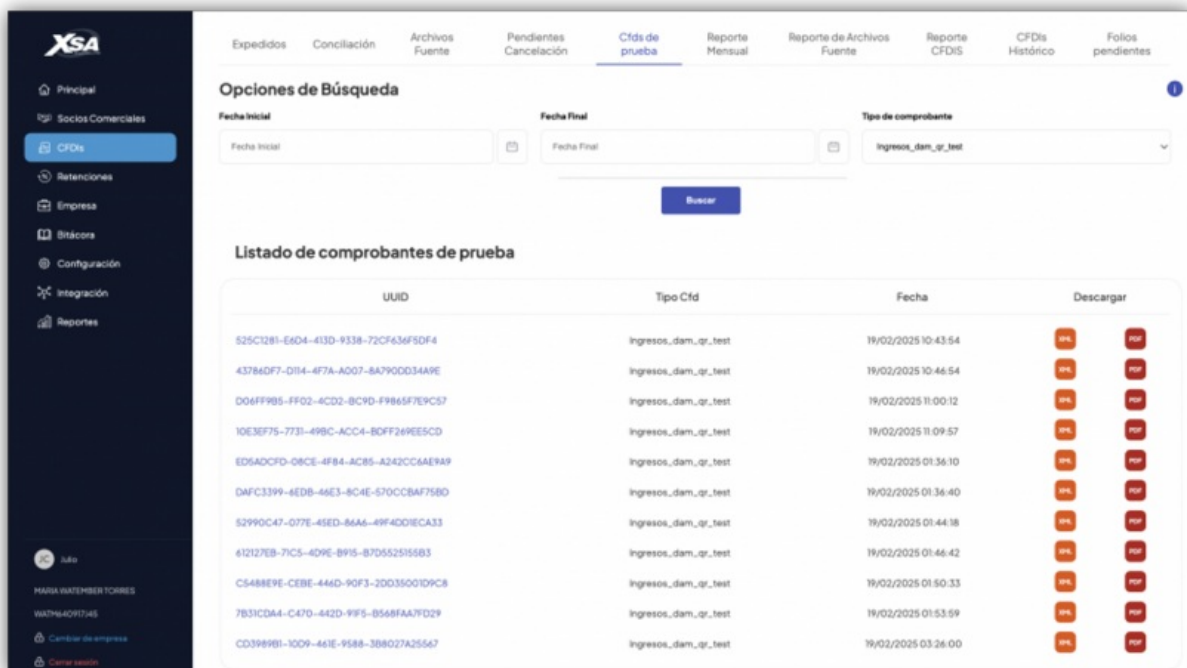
XSA

Principal
Socios Comerciales
CFDIs
Retenciones
Empresa
Bitácora
Configuración
Integración
Reportes

JC Julio
MARIA WATEMBER TORRES
WATM640917J45
Cambiar de empresa
Cerrar sesión

Expedidos | Conciliación | Archivos Fuente | Pendientes Cancelación | Cfds de prueba | Reporte Mensual | Reporte de Archivos Fuente | Reporte CFDIS | CFDIs Histórico | Folios pendientes

Opciones de Búsqueda

Fecha Inicial
Fecha Inicial
Fecha Final
Fecha Final
Tipo de comprobante
Ingresos_dam_qr_test

Buscar

Listado de comprobantes de prueba

| UUID | Tipo Cfd | Fecha | Descargar | |
|---|---|---|---|---|
| 525C1281-E6D4-413D-9338-72CF636F5DF4 | Ingresos_dam_qr_test | 19/02/2025 10:43:54 | XML | PDF |
| 43786DF7-D114-4F7A-A007-8A790DD34A9E | Ingresos_dam_qr_test | 19/02/2025 10:46:54 | XML | PDF |
| D06FF9B5-FF02-4CD2-BC9D-F9865F7E9C57 | Ingresos_dam_qr_test | 19/02/2025 11:00:12 | XML | PDF |
| 10E3EF75-7731-49BC-ACC4-BDFF269EE5CD | Ingresos_dam_qr_test | 19/02/2025 11:09:57 | XML | PDF |
| ED5ADCFD-08CE-4F84-AC85-A242CC6AE9A9 | Ingresos_dam_qr_test | 19/02/2025 01:36:10 | XML | PDF |
| DAFC3399-6EDB-46E3-8C4E-570CCBAF75BD | Ingresos_dam_qr_test | 19/02/2025 01:36:40 | XML | PDF |
| 52990C47-077E-45ED-86A6-49F4DD1ECA33 | Ingresos_dam_qr_test | 19/02/2025 01:44:18 | XML | PDF |
| 612127EB-71C5-4D9E-B915-B7D5525155B3 | Ingresos_dam_qr_test | 19/02/2025 01:46:42 | XML | PDF |
| C5488E9E-CEBE-446D-90F3-2DD35001D9C8 | Ingresos_dam_qr_test | 19/02/2025 01:50:33 | XML | PDF |
| 7B31CDA4-C47D-442D-91F5-B568FAA7FD29 | Ingresos_dam_qr_test | 19/02/2025 01:53:59 | XML | PDF |
| CD3989B1-10D9-461E-9588-3B8027A25567 | Ingresos_dam_qr_test | 19/02/2025 03:26:00 | XML | PDF |